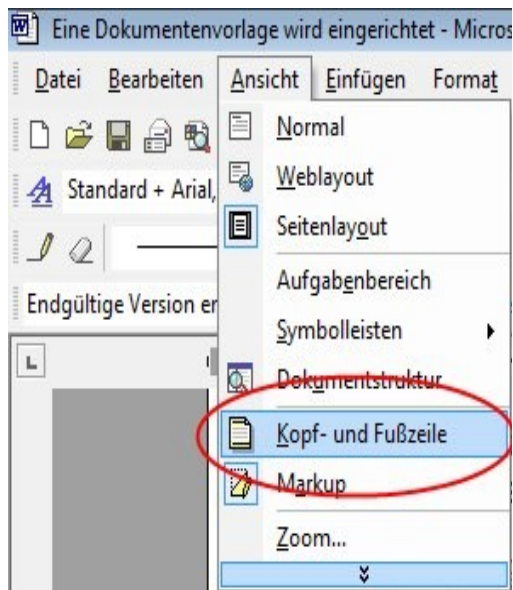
Eine Dokumentenvorlage wird eingerichtet - Micros

Datei Bearbeiten Ansicht Einfügen Format

Standard + Arial,

Endgültige Version er

Normal
Weblayout
Seitenlayout
Aufgabenbereich
Symbolleisten
Dokumentstruktur
Kopf- und Fußzeile
Markup
Zoom...